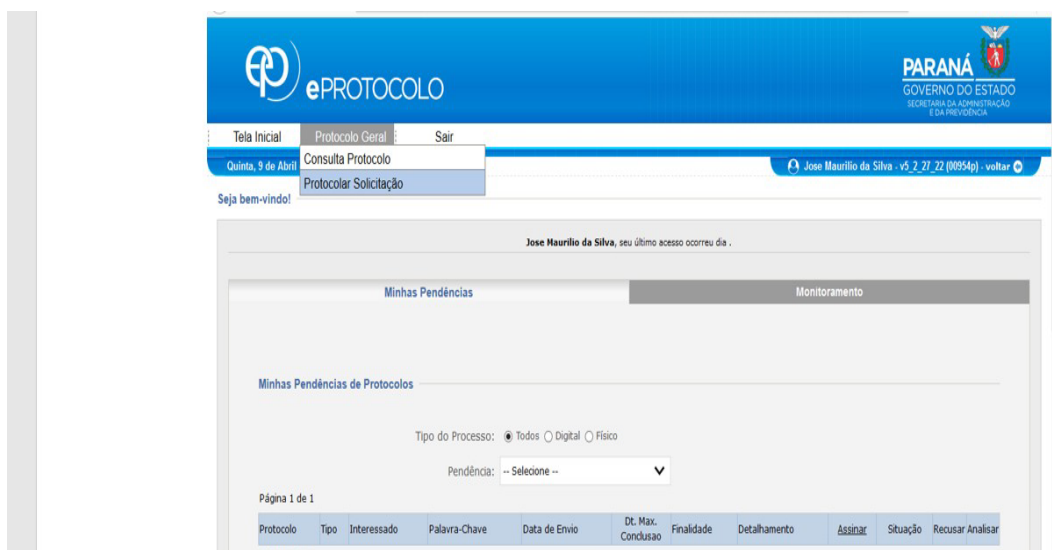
ePROTOCOLO

PARANÁ
GOVERNO DO ESTADO
SECRETARIA DA ADMINISTRAÇÃO E DA PREVIDÊNCIA

Tela Inicial | Protocolo Geral | Sair

Consulta Protocolo
Protocolar Solicitação

Quinta, 9 de Abril

Jose Maurilio da Silva - v5_2_27_22 (00954p) - voltar

Seja bem-vindo!

Jose Maurilio da Silva, seu último acesso ocorreu dia .

Minhas Pendências | Monitoramento

Minhas Pendências de Protocolos

Tipo do Processo: Todos Digital Físico

Pendência: -- Selecione --

Página 1 de 1

| Protocolo | Tipo | Interessado | Palavra-Chave | Data de Envio | Dt. Max. Conclusao | Finalidade | Detalhamento | Assinar | Situação | Recusar | Analisar |
|---|---|---|---|---|---|---|---|---|---|---|---|